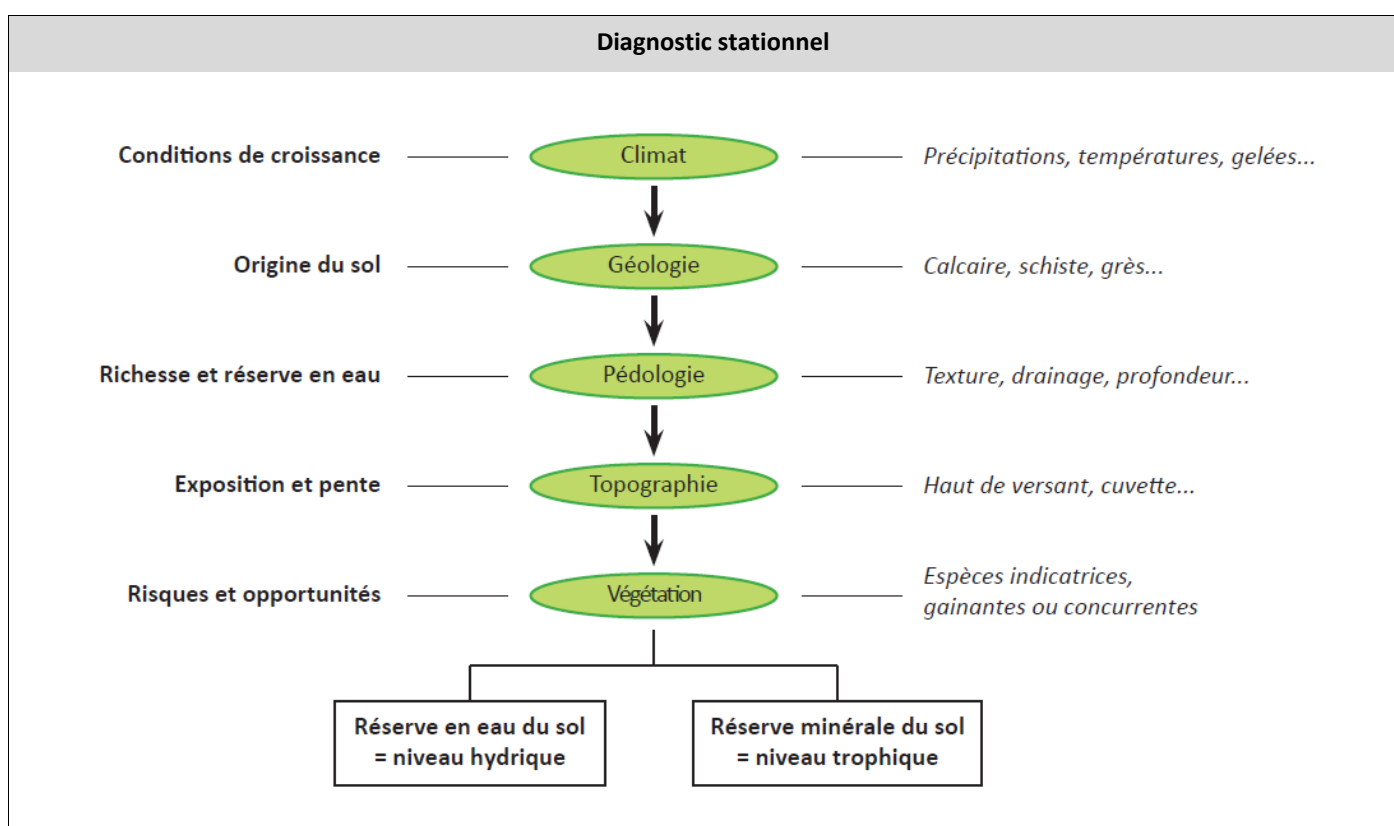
Diagnostic stationnel

Conditions de croissance — Climat — Précipitations, températures, gelées...

Origine du sol — Géologie — Calcaire, schiste, grès...

Richesse et réserve en eau — Pédologie — Texture, drainage, profondeur...

Exposition et pente — Topographie — Haut de versant, cuvette...

Risques et opportunités — Végétation — Espèces indicatrices, gainantes ou concurrentes

Réserve en eau du sol = niveau hydrique

Réserve minérale du sol = niveau trophique